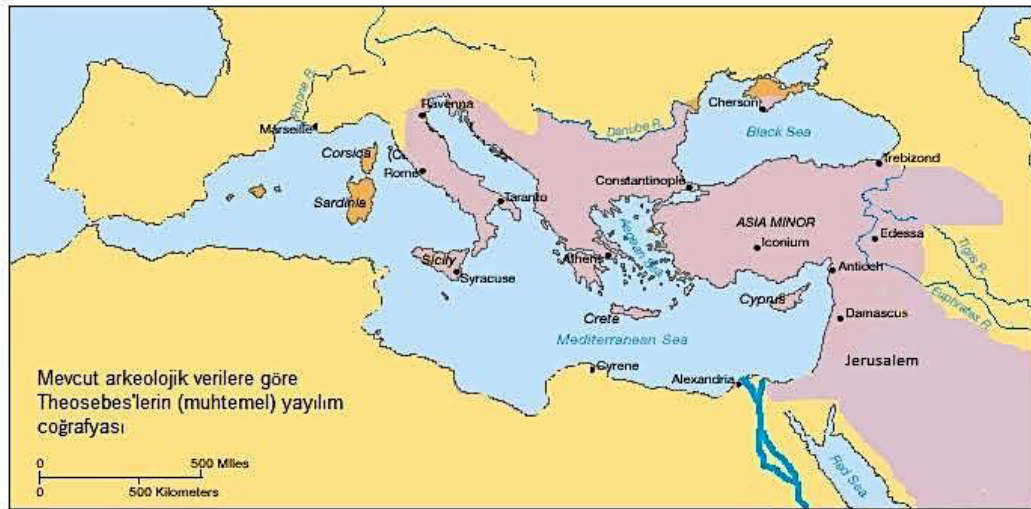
Rhone R.
Marseille
Corsica
Sardinia
Rome
Ravenna
Taranto
Sicily
Syracuse
Athens
Aegean Sea
Constantinople
Danube R.
Cherson
Black Sea
Trebizond
ASIA MINOR
Iconium
Edessa
Tigris R.
Antioch
Euphrates R.
Cyprus
Damascus
Crete
Mediterranean Sea
Cyrene
Alexandria
Jerusalem
Red Sea

Mevcut arkeolojik verilere göre Theosebes'lerin (muhtemel) yayılım coğrafyası

0 500 Miles
0 500 Kilometers